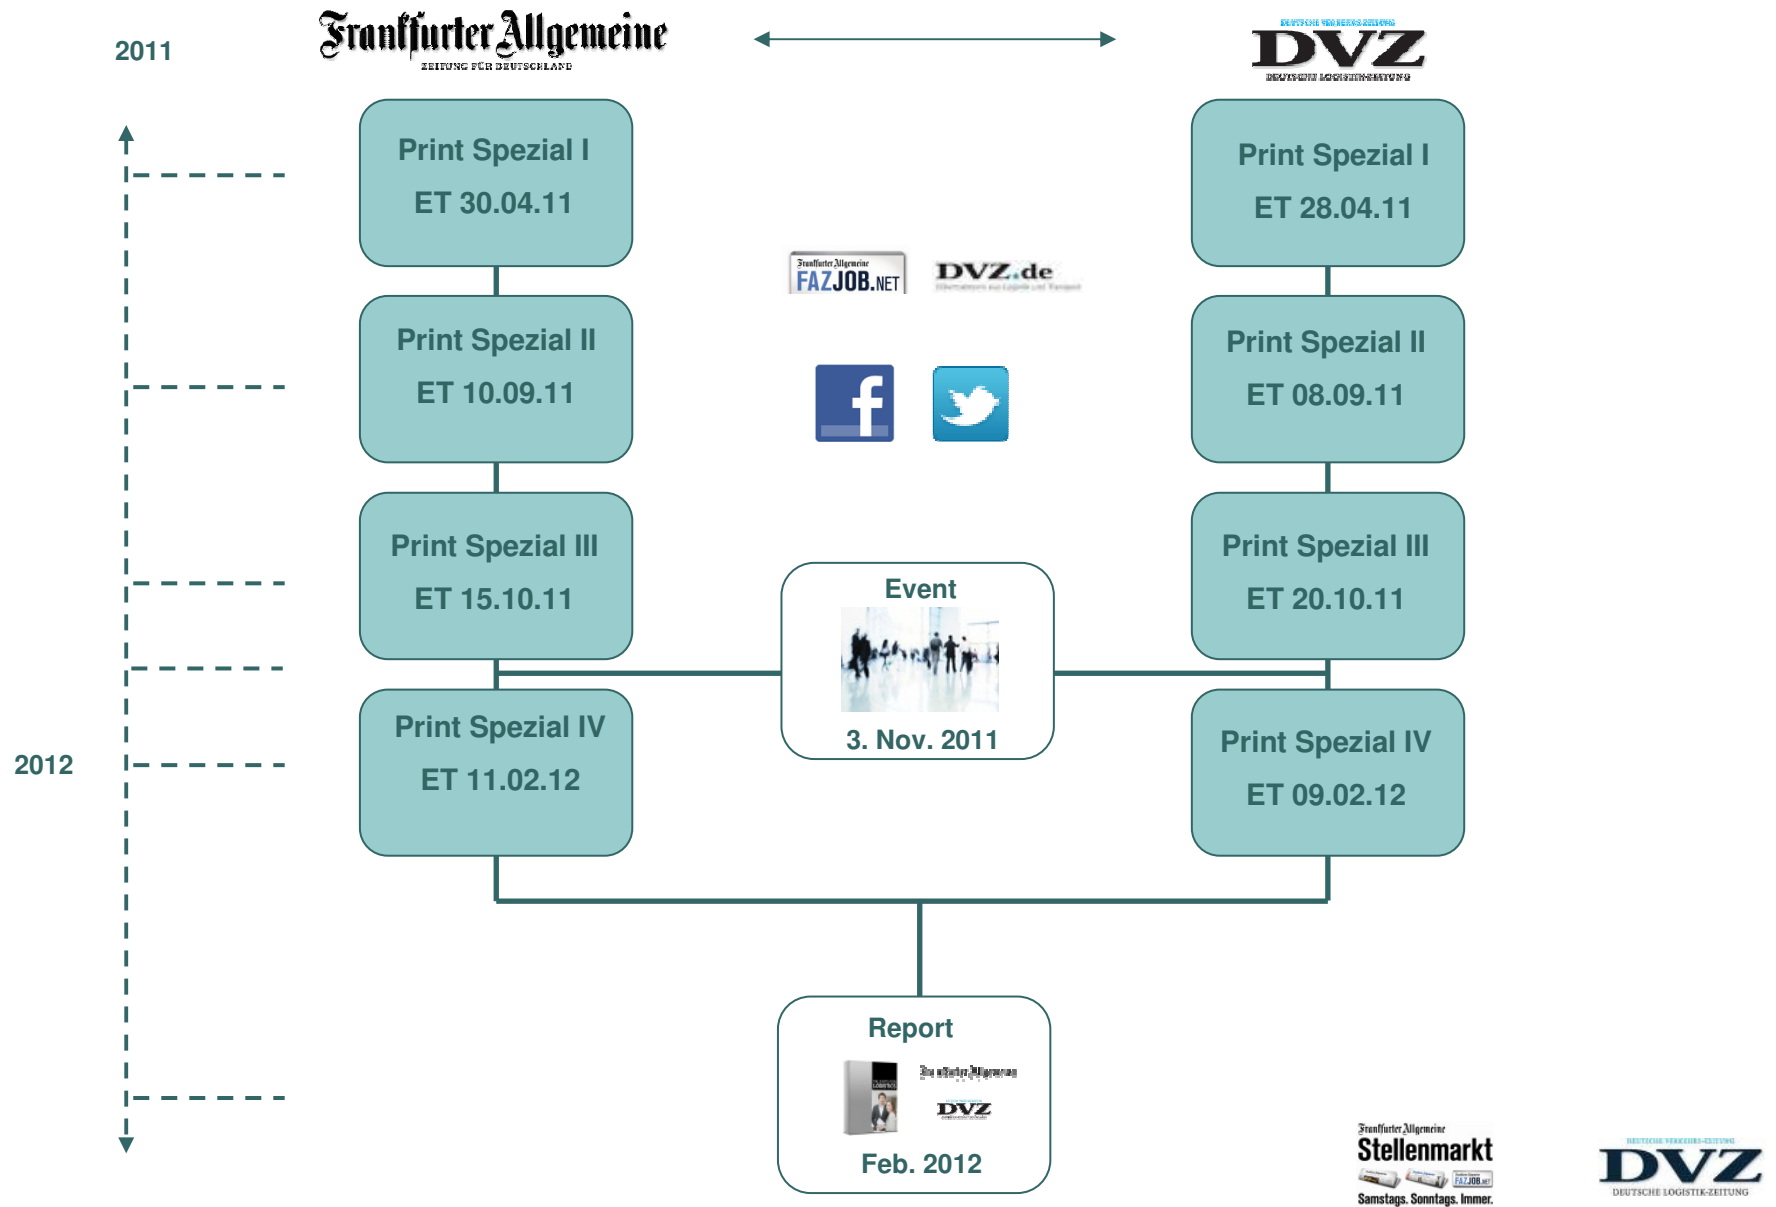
2011

Frankfurter Allgemeine
ZEITUNG FÜR DEUTSCHLAND

DEUTSCHE VERKEHRS-ZEITUNG
DVZ
DEUTSCHE LOGISTIK-ZEITUNG

Print Spezial I
ET 30.04.11

Print Spezial I
ET 28.04.11

Frankfurter Allgemeine
FAZJOB.NET

DVZ.de

Print Spezial II
ET 10.09.11

Print Spezial II
ET 08.09.11

Print Spezial III
ET 15.10.11

Event
3. Nov. 2011

Print Spezial III
ET 20.10.11

2012

Print Spezial IV
ET 11.02.12

Print Spezial IV
ET 09.02.12

Report
Frankfurter Allgemeine
DVZ
Feb. 2012

Frankfurter Allgemeine
Stellenmarkt
FAZJOB.NET
Samstags. Sonntags. Immer.

DEUTSCHE VERKEHRS-ZEITUNG
DVZ
DEUTSCHE LOGISTIK-ZEITUNG